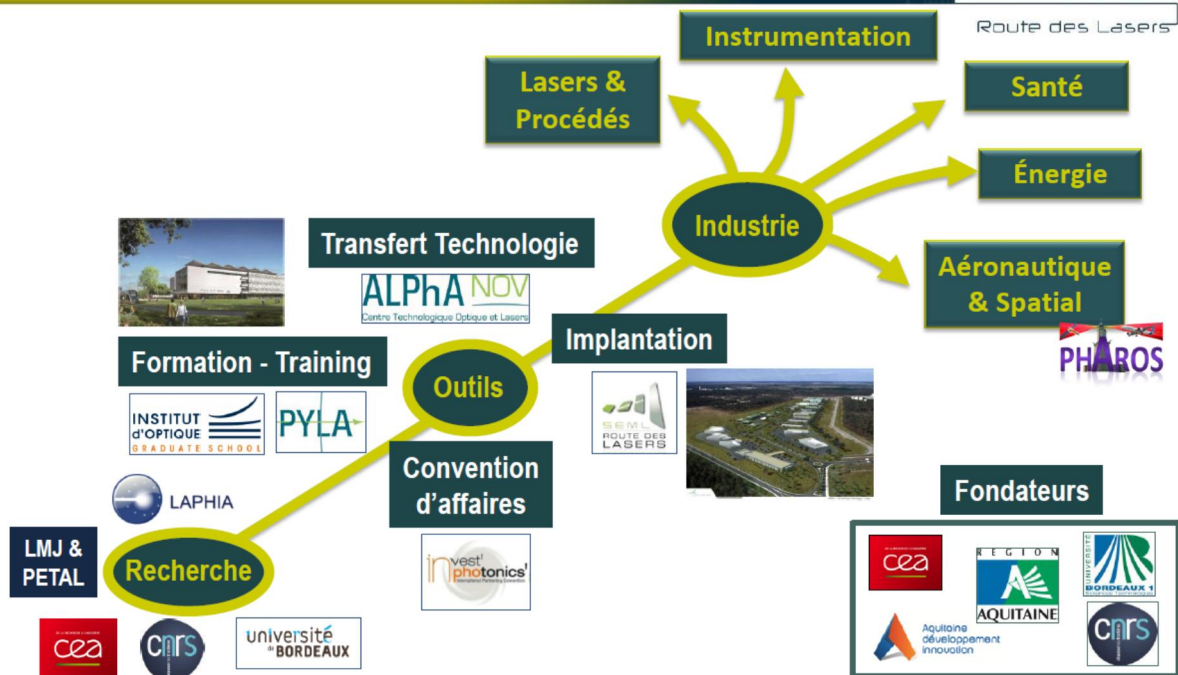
Route des Lasers

Instrumentation

Lasers & Procédés

Santé

Énergie

Industrie

Aéronautique & Spatial

PHAROS

Transfert Technologie

ALPhA NOV
Centre Technologique Optique et Lasers

Implantation

SEML ROUTE DES LASERS

Formation - Training

Outils

INSTITUT d'OPTIQUE GRADUATE SCHOOL

PYLA

Convention d'affaires

invest' photonics

LAPHIA

Fondateurs

LMJ & PETAL

Recherche

cea

cnrs

université de BORDEAUX

cea

RÉGION AQUITAINE

UNIVERSITÉ BORDEAUX 1

Aquitaine développement innovation

cnrs